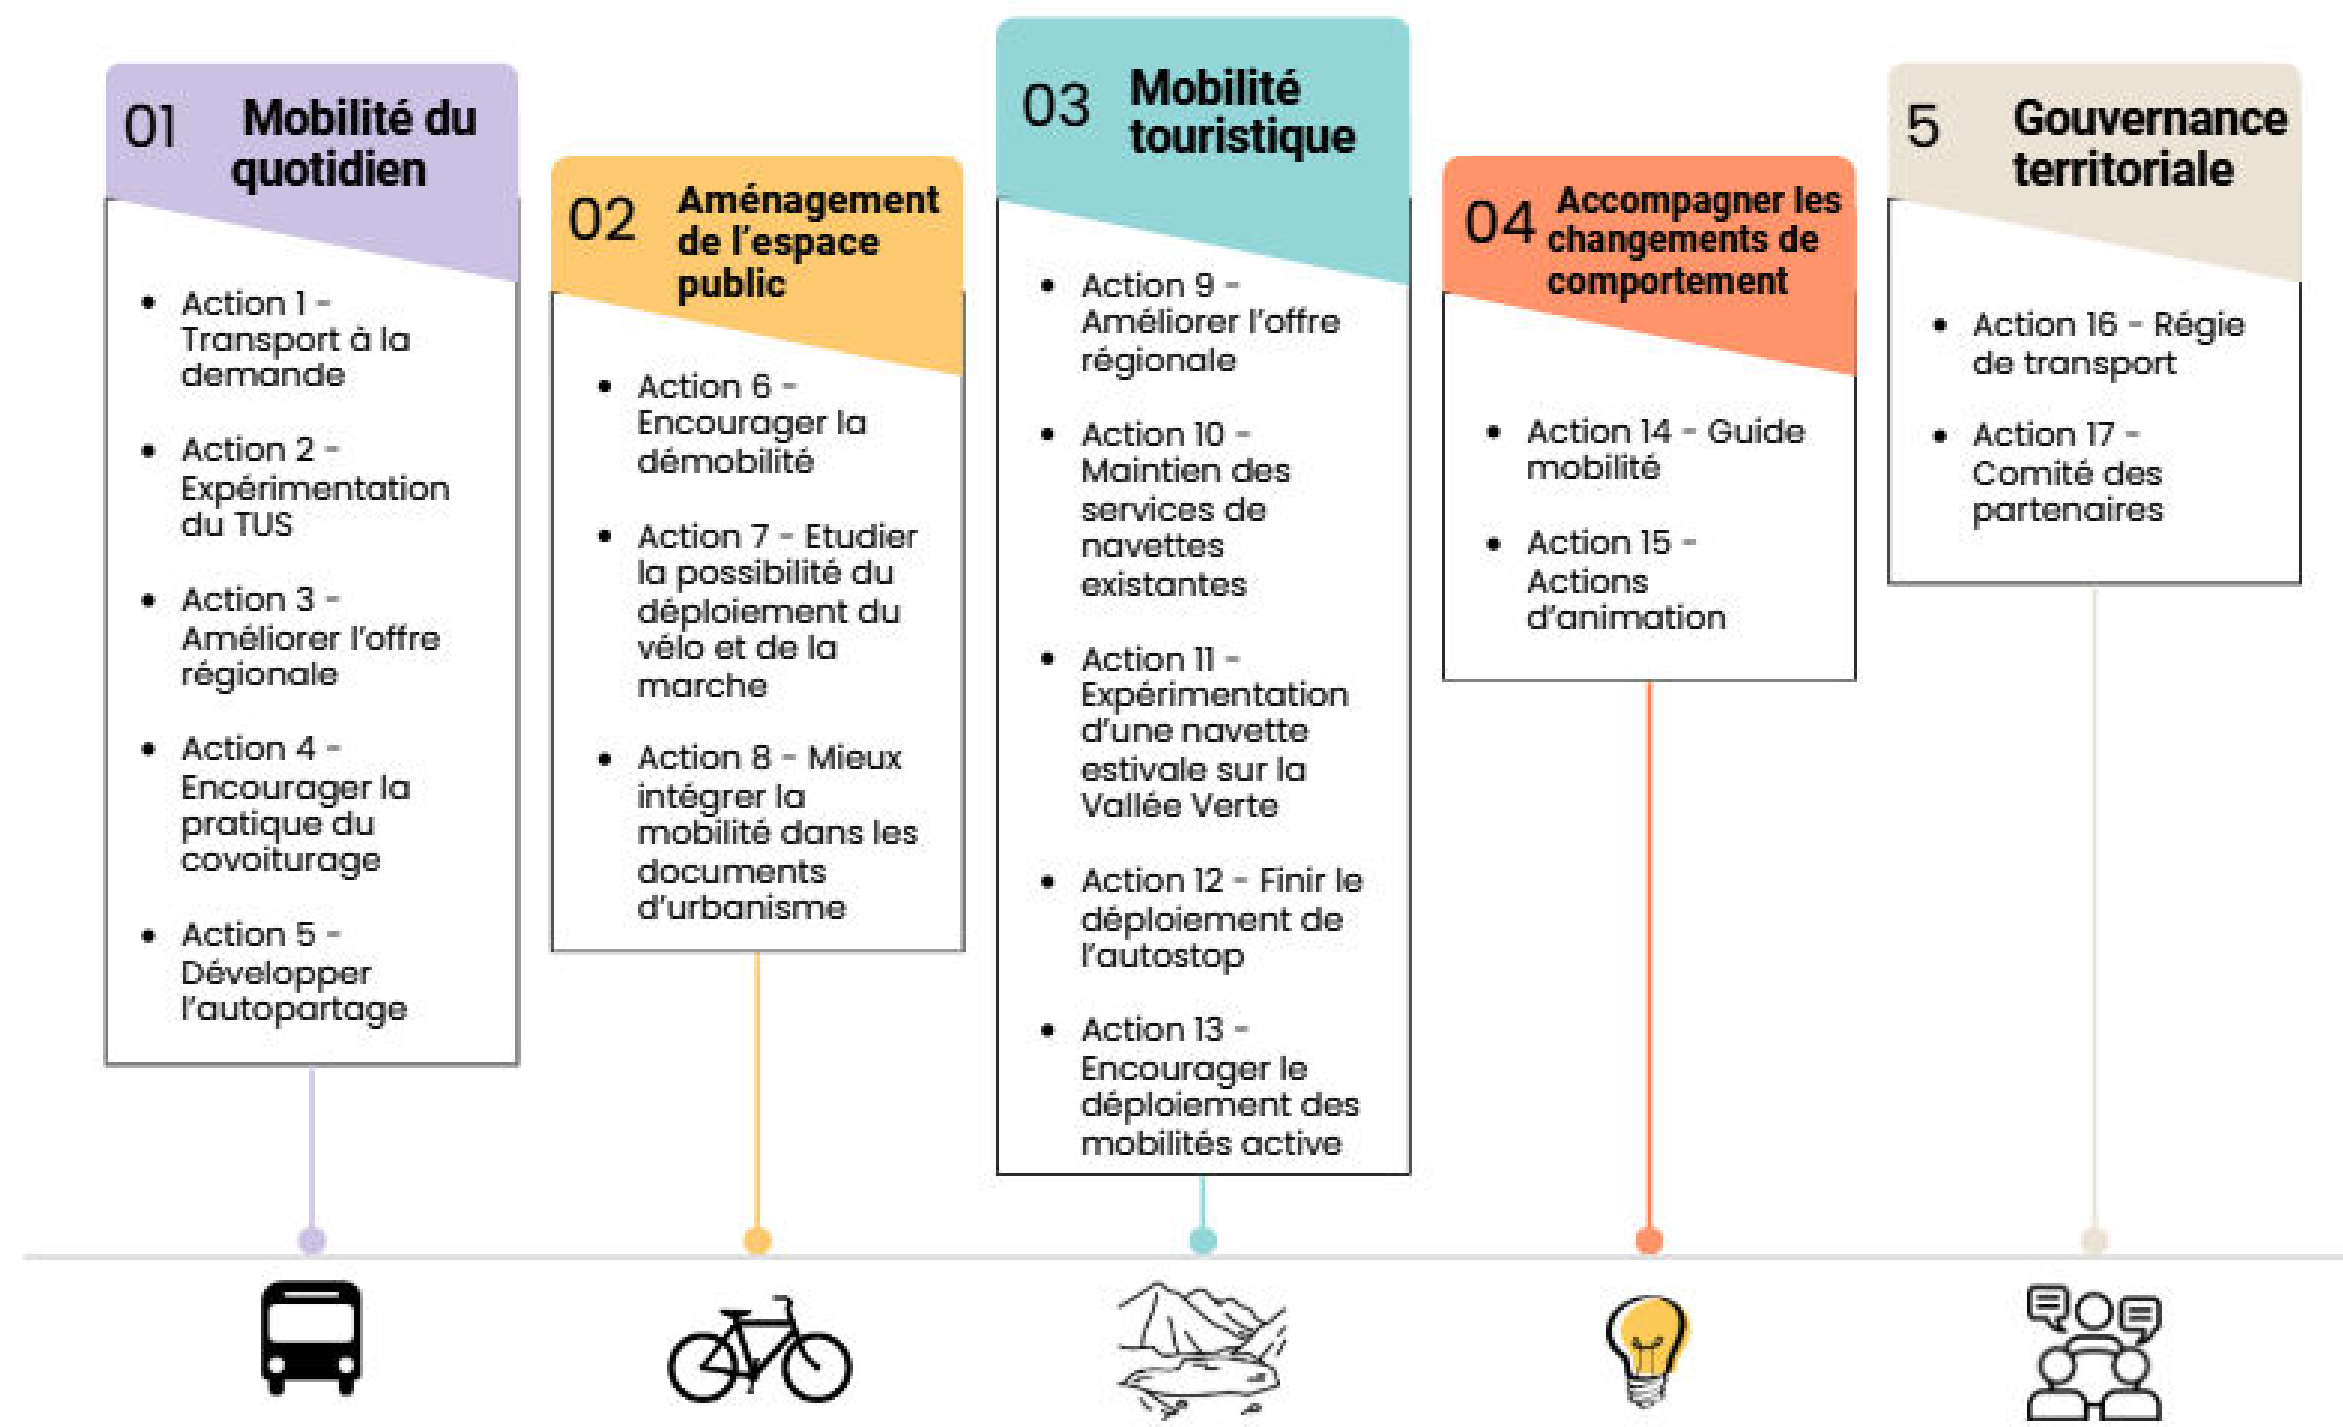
01 Mobilité du quotidien

- Action 1 - Transport à la demande
- Action 2 - Expérimentation du TUS
- Action 3 - Améliorer l'offre régionale
- Action 4 - Encourager la pratique du covoiturage
- Action 5 - Développer l'autopartage

02 Aménagement de l'espace public

- Action 6 - Encourager la démobilité
- Action 7 - Etudier la possibilité du déploiement du vélo et de la marche
- Action 8 - Mieux intégrer la mobilité dans les documents d'urbanisme

03 Mobilité touristique

- Action 9 - Améliorer l'offre régionale
- Action 10 - Maintien des services de navettes existantes
- Action 11 - Expérimentation d'une navette estivale sur la Vallée Verte
- Action 12 - Finir le déploiement de l'autostop
- Action 13 - Encourager le déploiement des mobilités active

04 Accompagner les changements de comportement

- Action 14 - Guide mobilité
- Action 15 - Actions d'animation

5 Gouvernance territoriale

- Action 16 - Régie de transport
- Action 17 - Comité des partenaires